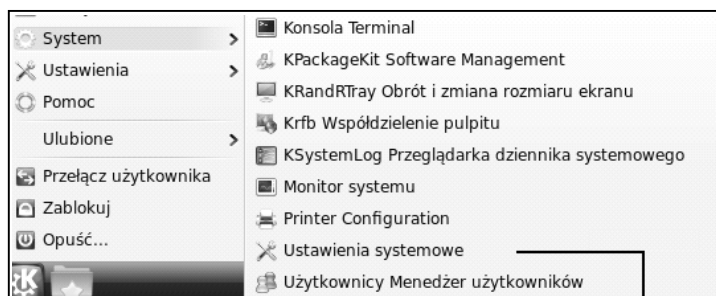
System >
Ustawienia >
Pomoc
Ulubione >
Przełącz użytkownika
Zablokuj
Opuść...

Konsola Terminal
KPackageKit Software Management
KRandRTray Obrót i zmiana rozmiaru ekranu
Krfb Współdzielenie pulpitu
KSystemLog Przeglądarka dziennika systemowego
Monitor systemu
Printer Configuration
Ustawienia systemowe
Użytkownicy Menedżer użytkowników